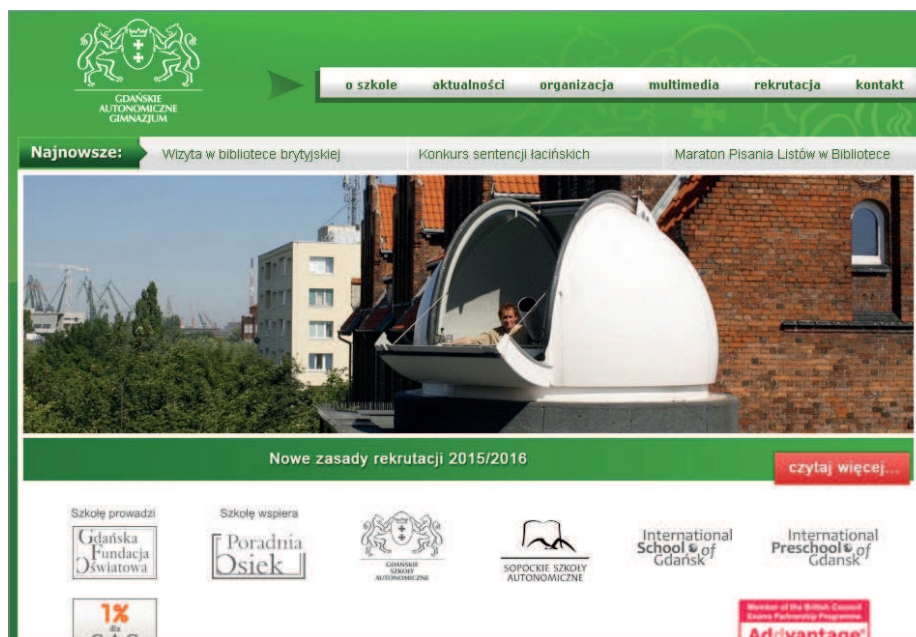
GDAŃSKIE AUTONOMICZNE GIMNAZJUM

o szkole
aktualności
organizacja
multimedia
rekrutacja
kontakt

Najnowsze:
Wizyta w bibliotece brytyjskiej
Konkurs sentencji łacińskich
Maraton Pisania Listów w Bibliotece

Nowe zasady rekrutacji 2015/2016

czytaj więcej...

Szkołę prowadzi
Gdańska Fundacja Oświatowa

Szkołę wspiera
Poradnia Osiek

GDAŃSKIE SZKOŁY AUTONOMICZNE

SOPOCKIE SZKOŁY AUTONOMICZNE

International School of Gdańsk

International Preschool of Gdańsk

1% dla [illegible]

Member of the British Council Exams Partnership Programme
Addvantage